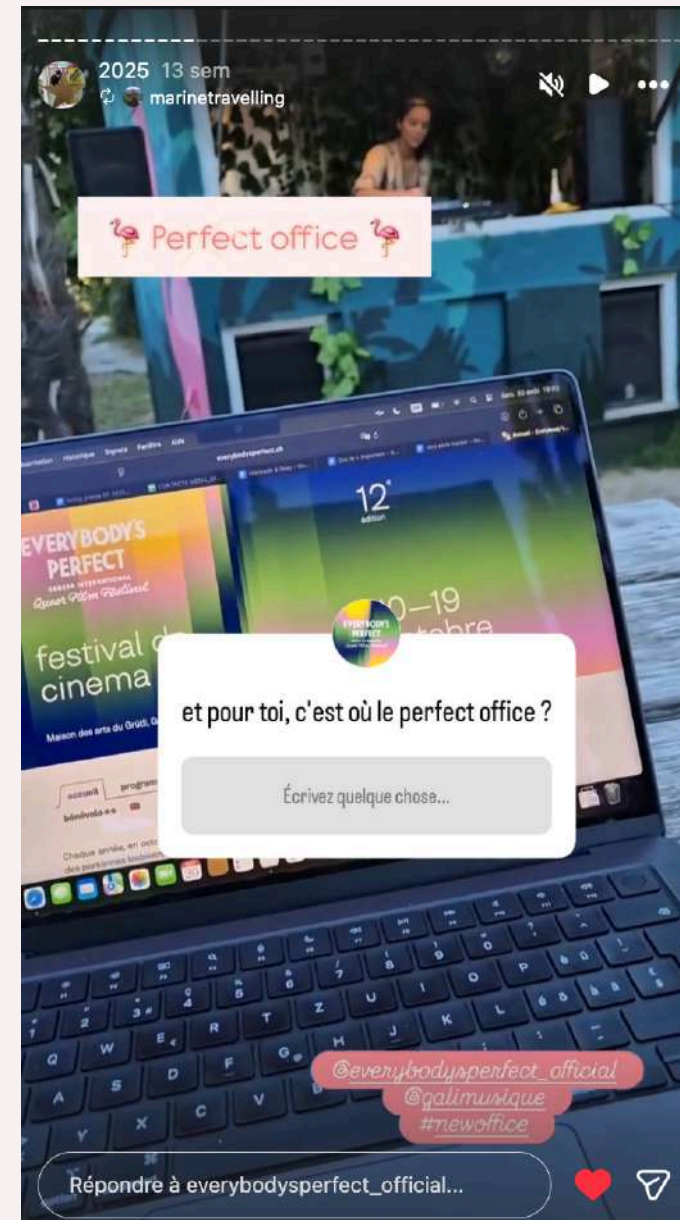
2025 13 sem
marinetravelling

Perfect office

everybodysperfect.ch

EVERYBODY'S PERFECT
GENEVA INTERNATIONAL
Queer Film Festival

festival d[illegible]
cinema

Maison des arts du Grütli, G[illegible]

12e
édition

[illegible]0–19
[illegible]tobre

accueil
progra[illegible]
bénévole·s

Chaque année, en oct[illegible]
des personnes lesbien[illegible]

EVERYBODY'S PERFECT

et pour toi, c'est où le perfect office ?

Écrivez quelque chose...

@everybodysperfect_official
@galimusique
#newoffice

Répondre à everybodysperfect_official...